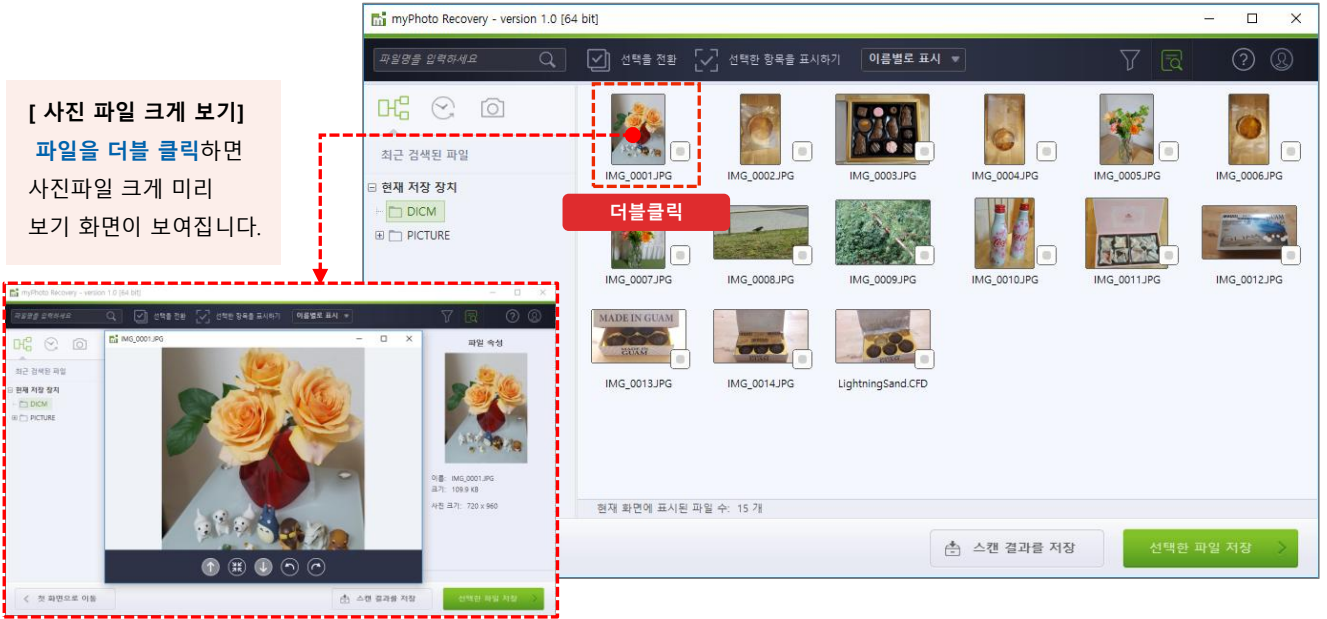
[ 사진 파일 크게 보기]
파일을 더블 클릭하면 사진파일 크게 미리 보기 화면이 보여집니다.

myPhoto Recovery - version 1.0 [64 bit]

파일명을 입력하세요
선택을 전환
선택한 항목을 표시하기
이름별로 표시

최근 검색된 파일
현재 저장 장치
DICM
PICTURE

IMG_0001.JPG
IMG_0002.JPG
IMG_0003.JPG
IMG_0004.JPG
IMG_0005.JPG
IMG_0006.JPG
더블클릭
IMG_0007.JPG
IMG_0008.JPG
IMG_0009.JPG
IMG_0010.JPG
IMG_0011.JPG
IMG_0012.JPG
MADE IN GUAM
IMG_0013.JPG
IMG_0014.JPG
LightningSand.CFD

현재 화면에 표시된 파일 수: 15 개

스캔 결과를 저장
선택한 파일 저장

myPhoto Recovery - version 1.0 [64 bit]
파일명을 입력하세요
선택을 전환
선택한 항목을 표시하기
이름별로 표시
최근 검색된 파일
현재 저장 장치
DICM
PICTURE
IMG_0001.JPG
파일 속성
이름: IMG_0001.JPG
크기: 109.9 KB
사진 크기: 720 x 960
첫 화면으로 이동
스캔 결과를 저장
선택한 파일 저장